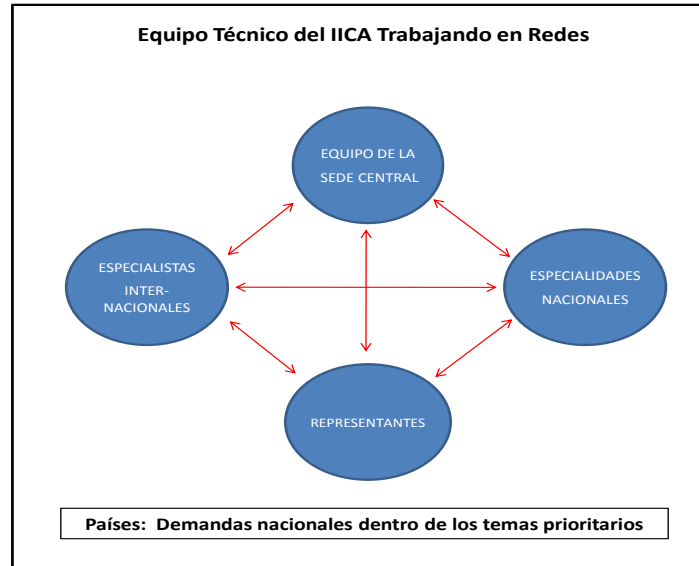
Equipo Técnico del IICA Trabajando en Redes

EQUIPO DE LA SEDE CENTRAL

ESPECIALISTAS INTER-NACIONALES

ESPECIALIDADES NACIONALES

REPRESENTANTES

Países: Demandas nacionales dentro de los temas prioritarios